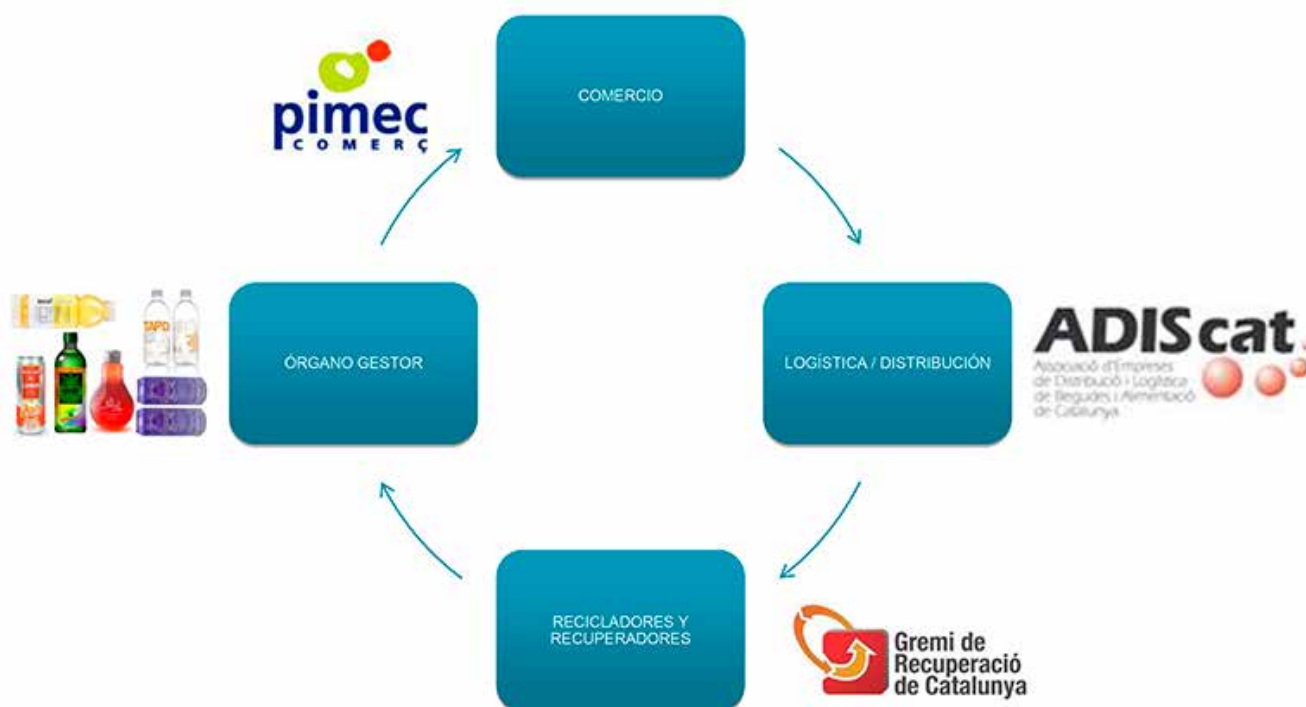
pimec
COMERÇ

COMERCIO

ÓRGANO GESTOR

LOGÍSTICA / DISTRIBUCIÓN

ADIScat
Associació d'Empreses de Distribució i Logística de Begudes i Alimentació de Catalunya

RECICLADORES Y RECUPERADORES

Gremi de Recuperació de Catalunya